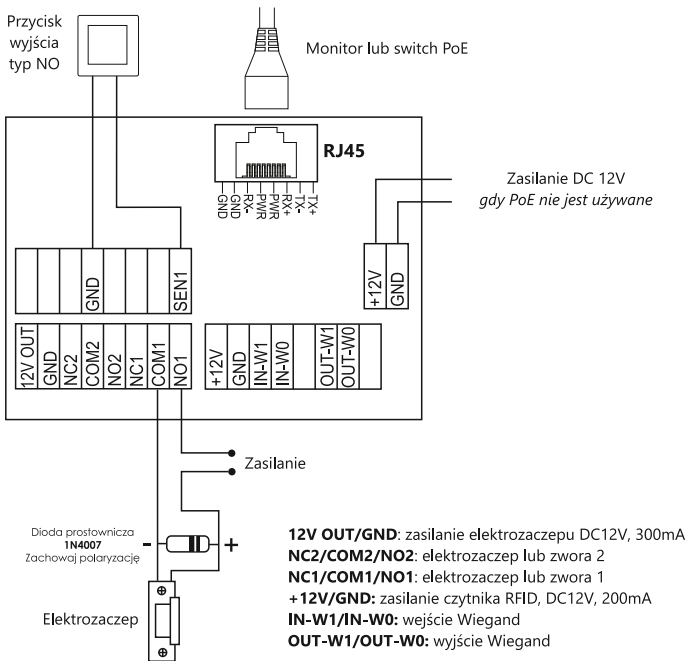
Przycisk wyjścia typ NO

Monitor lub switch PoE

RJ45

GND GND RX- PWR PWR RX+ TX- TX+

Zasilanie DC 12V
*gdy PoE nie jest używane*

+12V GND

GND SEN1

12V OUT GND NC2 COM2 NO2 NC1 COM1 NO1

+12V GND IN-W1 IN-W0 OUT-W1 OUT-W0

Zasilanie

Dioda prostownicza
1N4007
Zachowaj polaryzację

- +

Elektrozaczep

**12V OUT/GND**: zasilanie elektrozaczepu DC12V, 300mA
**NC2/COM2/NO2**: elektrozaczep lub zwora 2
**NC1/COM1/NO1**: elektrozaczep lub zwora 1
**+12V/GND:** zasilanie czytnika RFID, DC12V, 200mA
**IN-W1/IN-W0:** wejście Wiegand
**OUT-W1/OUT-W0:** wyjście Wiegand